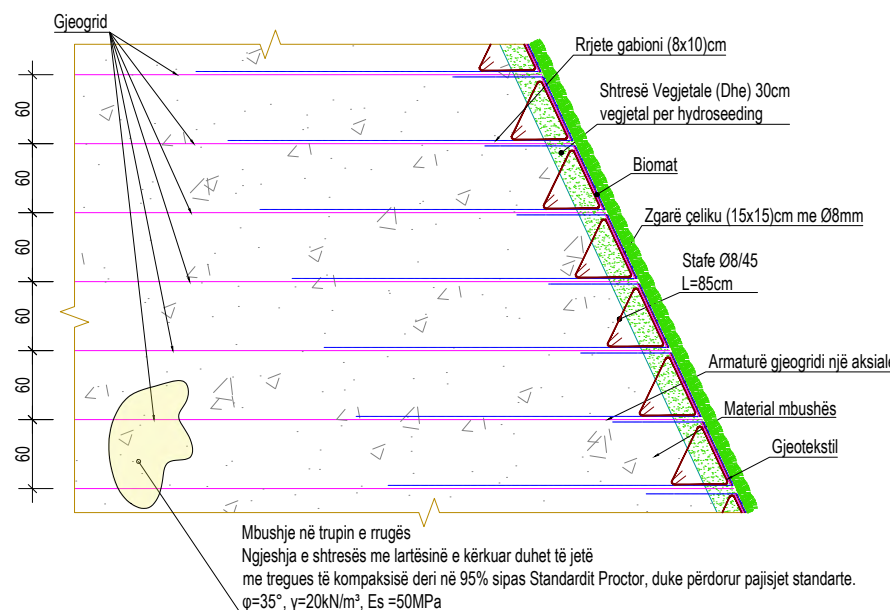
Gjeogrid

Rrjete gabioni (8x10)cm

Shtresë Vegjetale (Dhe) 30cm
vegjetal per hydroseeding

Biomat

Zgarë çeliku (15x15)cm me Ø8mm

Stafe Ø8/45
L=85cm

Armaturë gjeogridi një aksiale

Material mbushës

Gjeotekstil

60
60
60
60
60
60

Mbushje në trupin e rrugës
Ngjeshja e shtresës me lartësinë e kërkuar duhet të jetë
me tregues të kompaksisë deri në 95% sipas Standardit Proctor, duke përdorur pajisjet standarte.
φ=35°, γ=20kN/m³, Es =50MPa